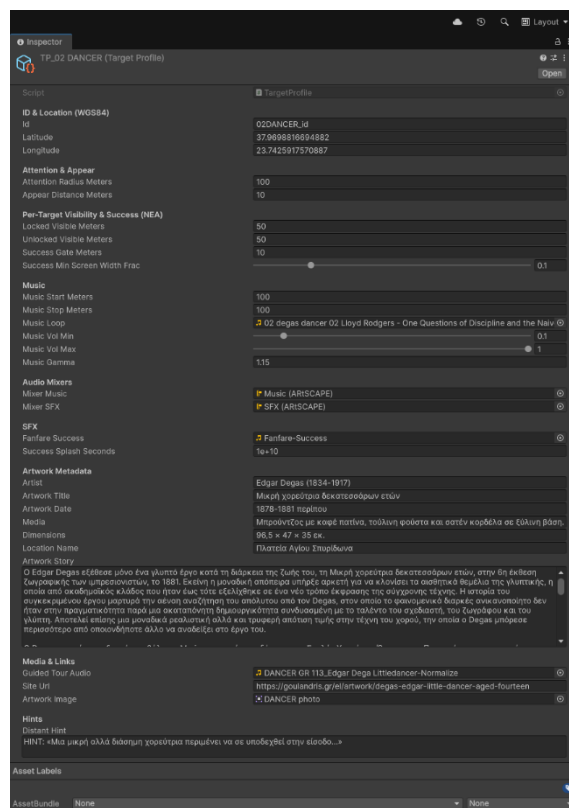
Layout

Inspector

TP_02 DANCER (Target Profile)

Open

Script
TargetProfile

ID & Location (WGS84)

Id
02DANCER_id

Latitude
37.9698816694882

Longitude
23.7425917570887

Attention & Appear

Attention Radius Meters
100

Appear Distance Meters
10

Per-Target Visibility & Success (NEA)

Locked Visible Meters
50

Unlocked Visible Meters
50

Success Gate Meters
10

Success Min Screen Width Frac
0.1

Music

Music Start Meters
100

Music Stop Meters
100

Music Loop
02 degas dancer 02 Lloyd Rodgers - One Questions of Discipline and the Naiv

Music Vol Min
0.1

Music Vol Max
1

Music Gamma
1.15

Audio Mixers

Mixer Music
Music (ARtSCAPE)

Mixer SFX
SFX (ARtSCAPE)

SFX

Fanfare Success
Fanfare-Success

Success Splash Seconds
1e+10

Artwork Metadata

Artist
Edgar Degas (1834-1917)

Artwork Title
Μικρή χορεύτρια δεκατεσσάρων ετών

Artwork Date
1878-1881 περίπου

Media
Μπρούντζος με κοφέ πατίνα, τούλινη φούστα και σατέν κορδέλα σε ξύλινη βάση.

Dimensions
96,5 × 47 × 35 εκ.

Location Name
Πλατεία Αγίου Σπυρίδωνα

Artwork Story
Ο Edgar Degas εξέθεσε μόνο ένα γλυπτό έργο κατά τη διάρκεια της ζωής του, τη Μικρή χορεύτρια δεκατεσσάρων ετών, στην 6η έκθεση ζωγραφικής των ιμπρεσιονιστών, το 1881. Εκείνη η μοναδική απόπειρα υπήρξε αρκετή για να κλονίσει τα αισθητικά θεμέλια της γλυπτικής, η οποία από ακαδημαϊκός κλάδος που ήταν έως τότε εξελίχθηκε σε ένα νέο τρόπο έκφρασης της σύγχρονης τέχνης. Η ιστορία του συγκεκριμένου έργου μαρτυρά την αέναη αναζήτηση του απόλυτου από τον Degas, στον οποίο το φαινομενικά διαρκές ανικανοποίητο δεν ήταν στην πραγματικότητα παρά μια ακατανόητη δημιουργικότητα συνδυασμένη με το ταλέντο του σχεδιαστή, του ζωγράφου και του γλύπτη. Αποτελεί επίσης μια μοναδικά ρεαλιστική αλλά και τρυφερή απότιση τιμής στην τέχνη του χορού, την οποία ο Degas μπόρεσε περισσότερο από οποιονδήποτε άλλο να αναδείξει στο έργο του.

Media & Links

Guided Tour Audio
DANCER GR 113_Edgar Dega Littledancer-Normalize

Site Url
https://goulandris.gr/el/artwork/degas-edgar-little-dancer-aged-fourteen

Artwork Image
DANCER photo

Hints

Distant Hint
HINT: «Μια μικρή αλλά διάσημη χορεύτρια περιμένει να σε υποδεχθεί στην είσοδο...»

Asset Labels

AssetBundle None
None